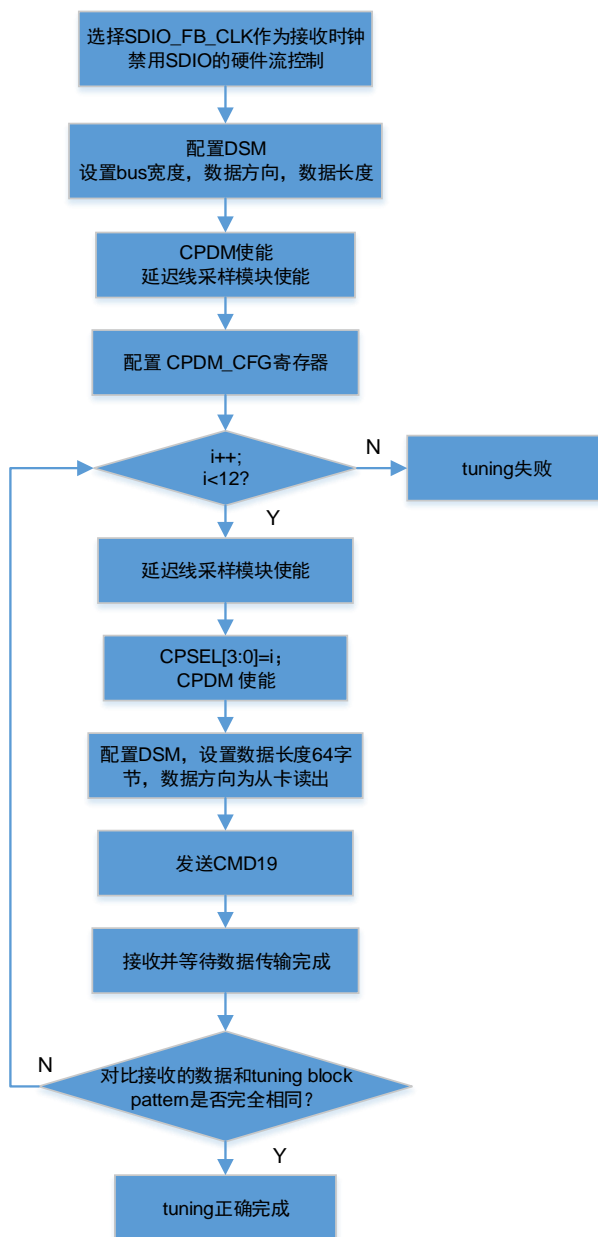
选择SDIO_FB_CLK作为接收时钟
禁用SDIO的硬件流控制

配置DSM
设置bus宽度，数据方向，数据长度

CPDM使能
延迟线采样模块使能

配置 CPDM_CFG寄存器

i++;
i<12?

N

tuning失败

Y

延迟线采样模块使能

CPSEL[3:0]=i;
CPDM 使能

配置DSM，设置数据长度64字节，数据方向为从卡读出

发送CMD19

接收并等待数据传输完成

N

对比接收的数据和tuning block pattern是否完全相同?

Y

tuning正确完成